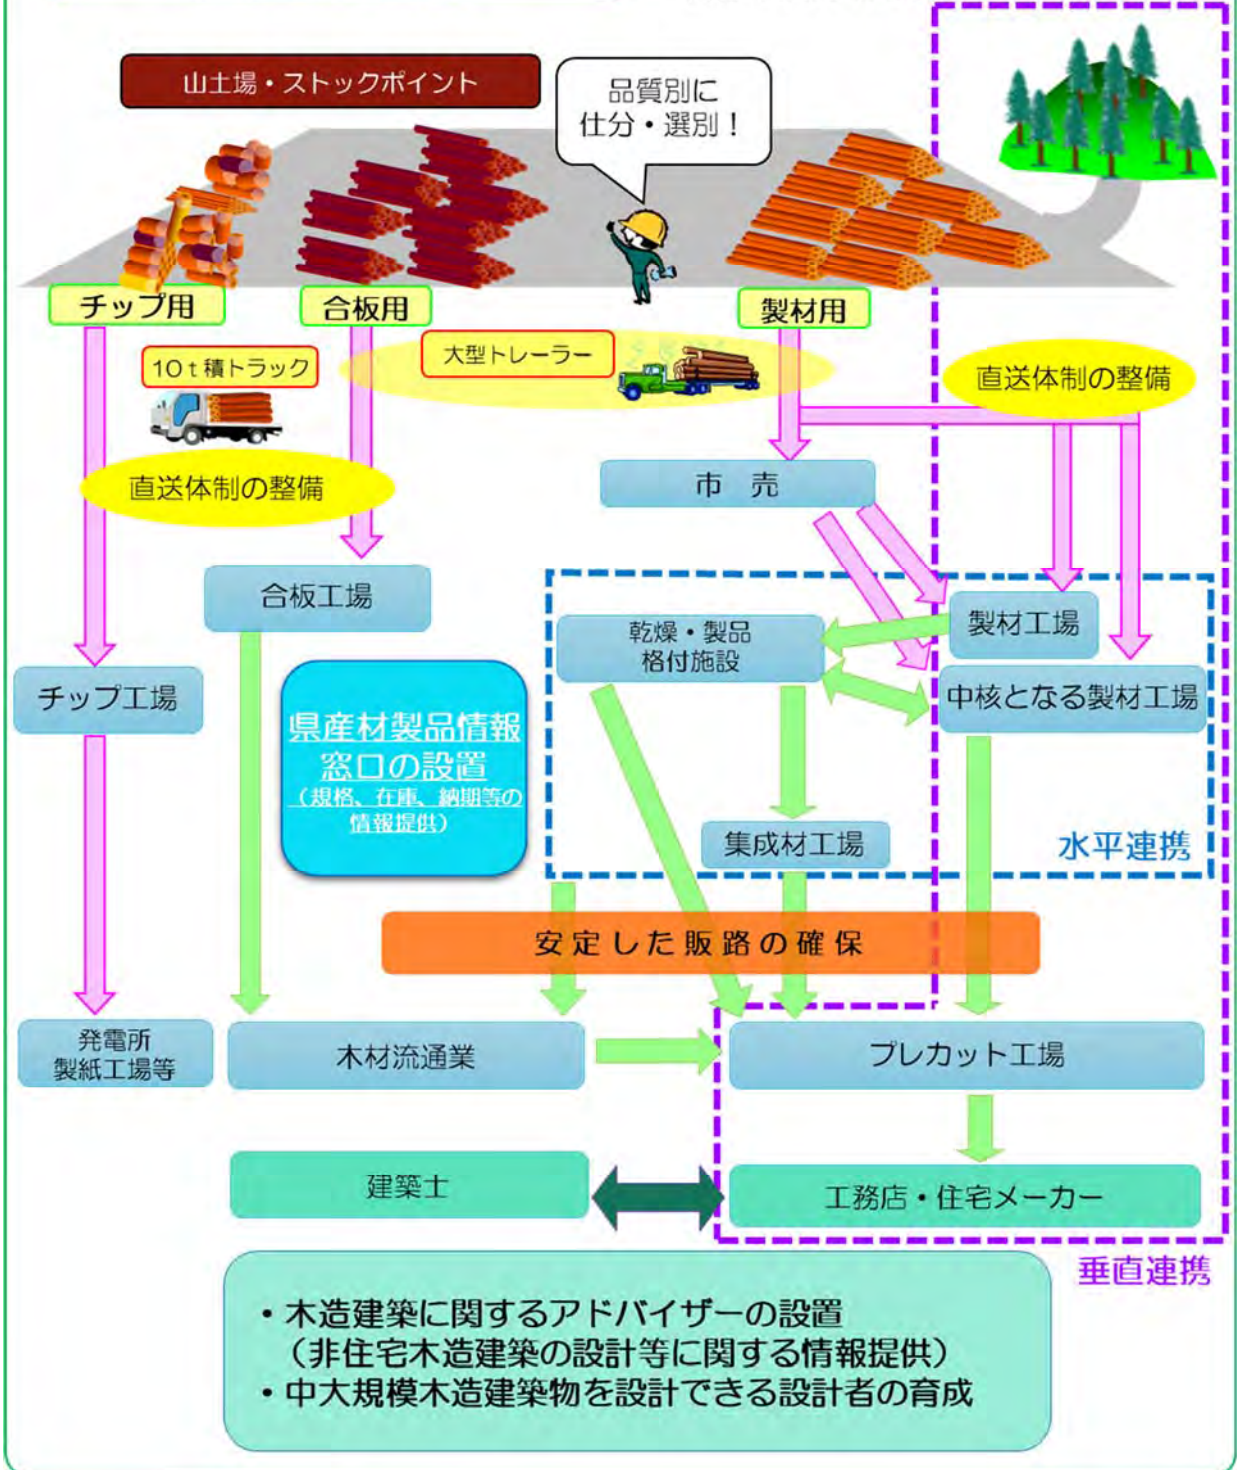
山土場・ストックポイント

品質別に
仕分・選別！

チップ用

合板用

製材用

10ｔ積トラック

大型トレーラー

直送体制の整備

直送体制の整備

市　売

合板工場

乾燥・製品
格付施設

製材工場

チップ工場

中核となる製材工場

県産材製品情報
窓口の設置
（規格、在庫、納期等の
情報提供）

集成材工場

水平連携

安定した販路の確保

発電所
製紙工場等

木材流通業

プレカット工場

建築士

工務店・住宅メーカー

垂直連携

・木造建築に関するアドバイザーの設置
（非住宅木造建築の設計等に関する情報提供）
・中大規模木造建築物を設計できる設計者の育成